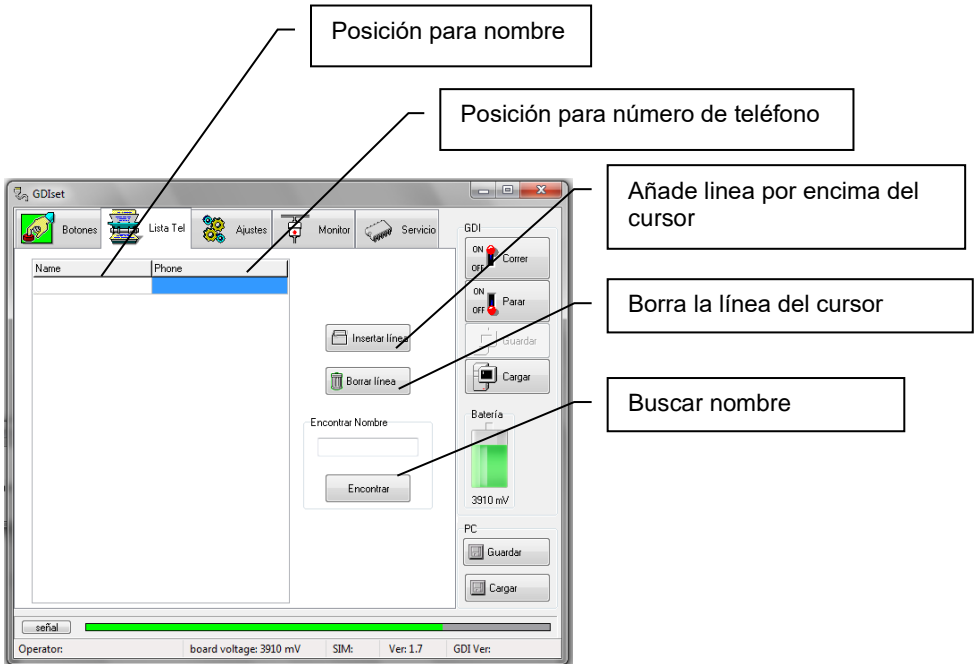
Posición para nombre

Posición para número de teléfono

GDIset

Añade linea por encima del cursor

Botones

Lista Tel

Ajustes

Monitor

Servicio

GDI

ON OFF Correr

Name

Phone

ON OFF Parar

Borra la línea del cursor

Insertar línea

Guardar

Borrar línea

Cargar

Buscar nombre

Encontrar Nombre

Batería

Encontrar

3910 mV

PC

Guardar

Cargar

señal

Operator:

board voltage: 3910 mV

SIM:

Ver: 1.7

GDI Ver: